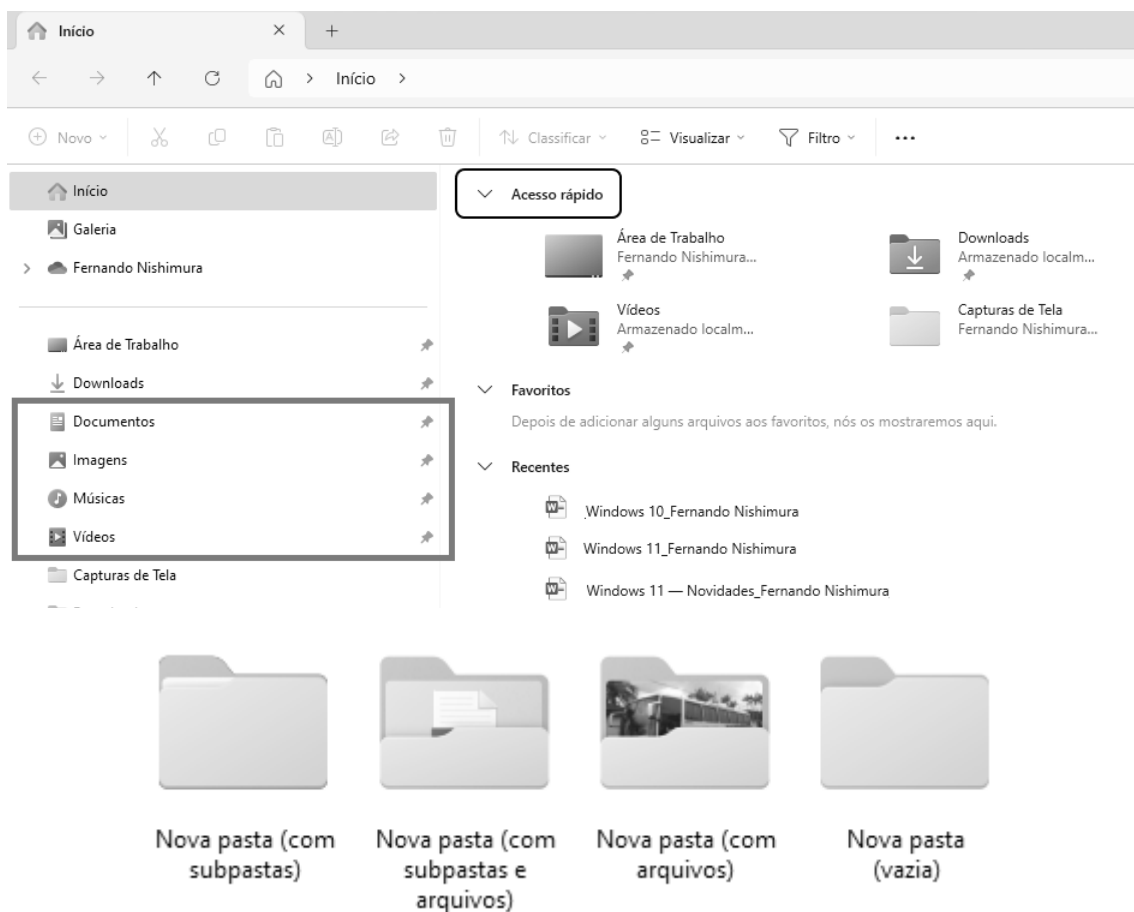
Início ×  +

← → ↑ C ⌂ > Início >

⊕ Novo ⌄ ⇅ Classificar ⌄ Visualizar ⌄ Filtro ⌄ ...

Início
Galeria
> Fernando Nishimura

Área de Trabalho
Downloads
Documentos
Imagens
Músicas
Vídeos
Capturas de Tela

Acesso rápido

Área de Trabalho
Fernando Nishimura...

Downloads
Armazenado localm...

Vídeos
Armazenado localm...

Capturas de Tela
Fernando Nishimura...

Favoritos

Depois de adicionar alguns arquivos aos favoritos, nós os mostraremos aqui.

Recentes

Windows 10_Fernando Nishimura
Windows 11_Fernando Nishimura
Windows 11 — Novidades_Fernando Nishimura

Nova pasta (com subpastas)

Nova pasta (com subpastas e arquivos)

Nova pasta (com arquivos)

Nova pasta (vazia)